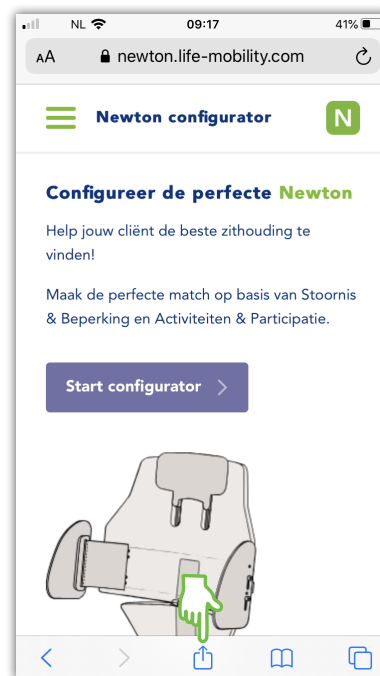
NL 09:17 41%

AA newton.life-mobility.com

Newton configurator N

Configureer de perfecte Newton

Help jouw cliënt de beste zithouding te vinden!

Maak de perfecte match op basis van Stoornis & Beperking en Activiteiten & Participatie.

Start configurator >